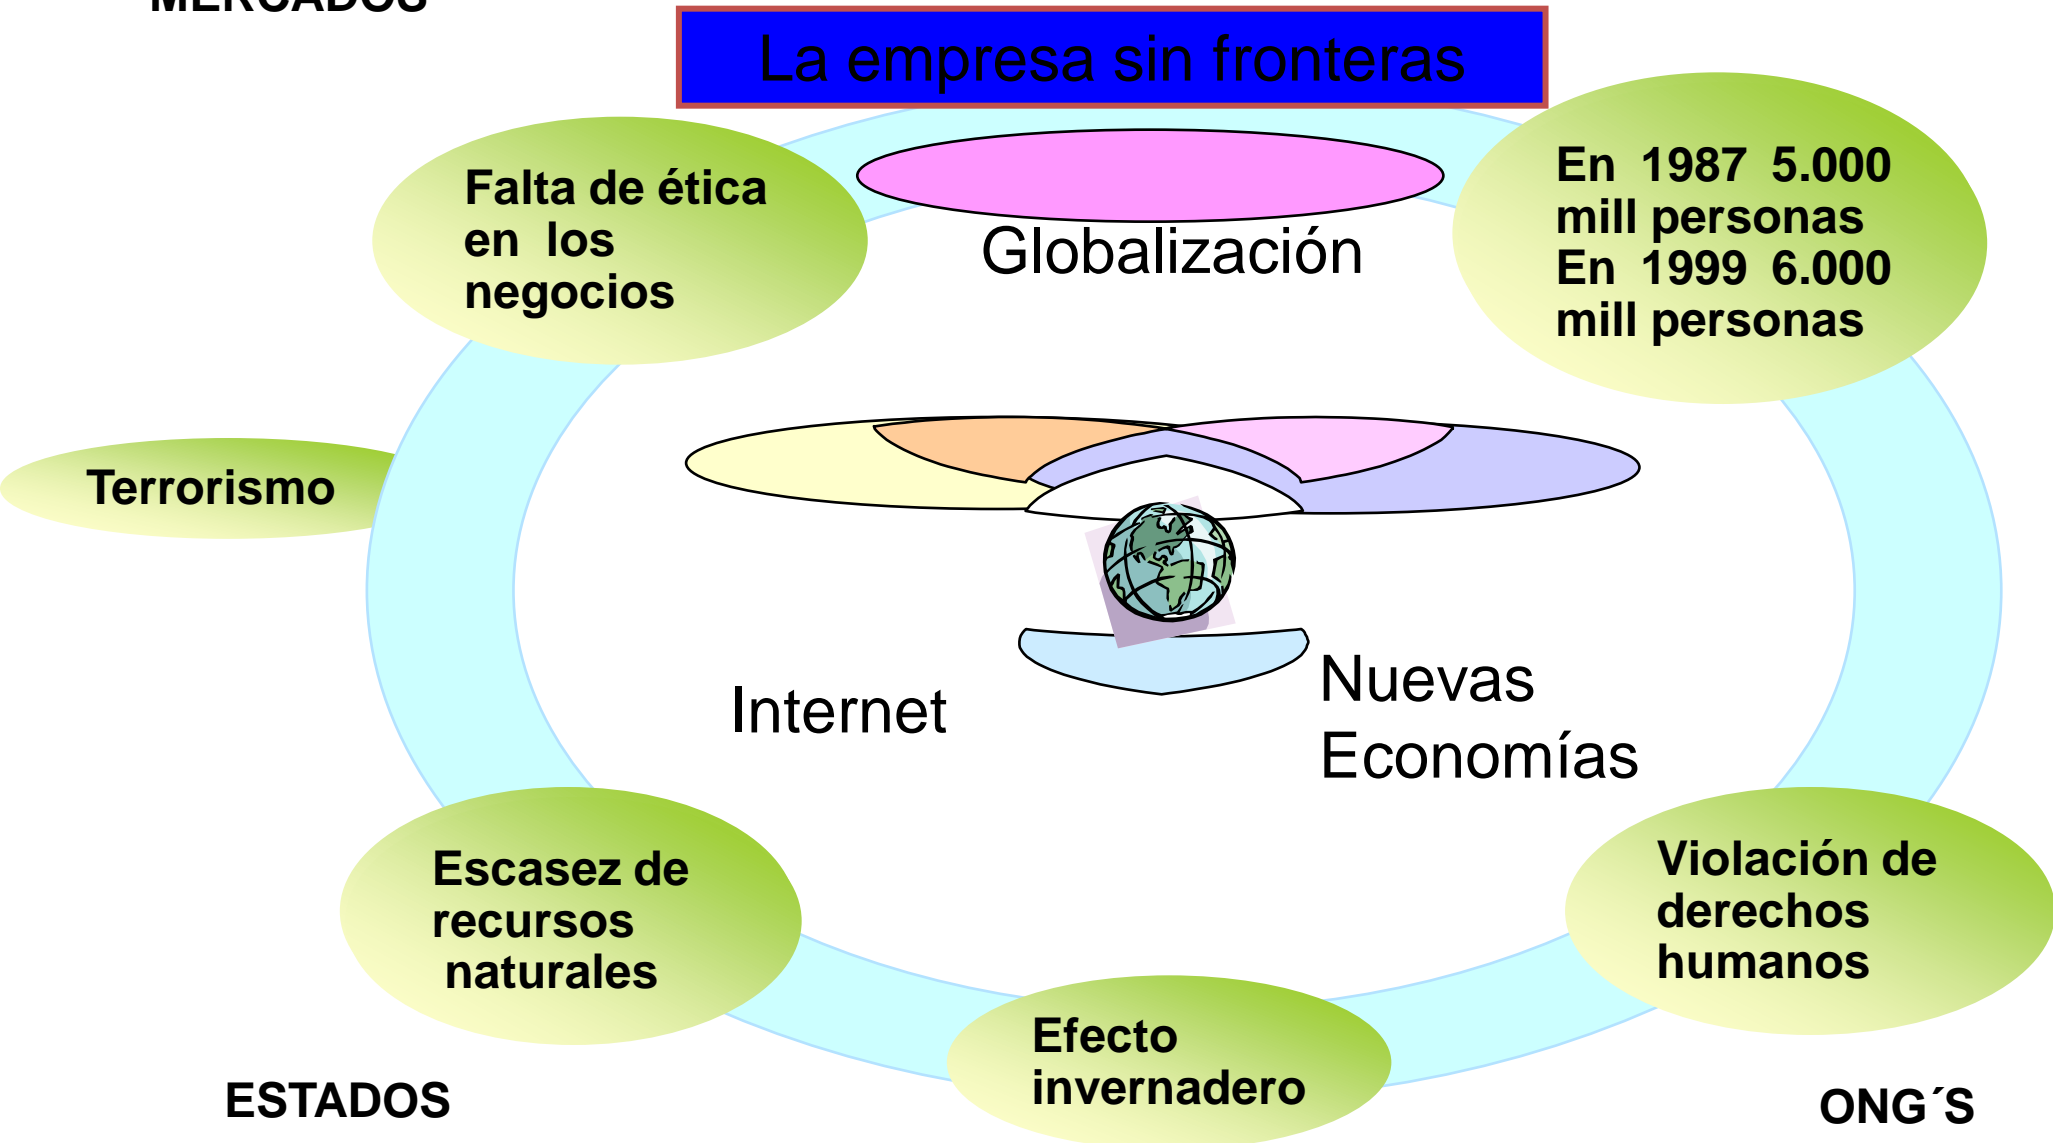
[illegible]

La empresa sin fronteras

Falta de ética en los negocios

Globalización

En 1987 5.000 mill personas
En 1999 6.000 mill personas

Terrorismo

Internet

Nuevas Economías

Escasez de recursos naturales

Violación de derechos humanos

Efecto invernadero

ESTADOS

ONG´S